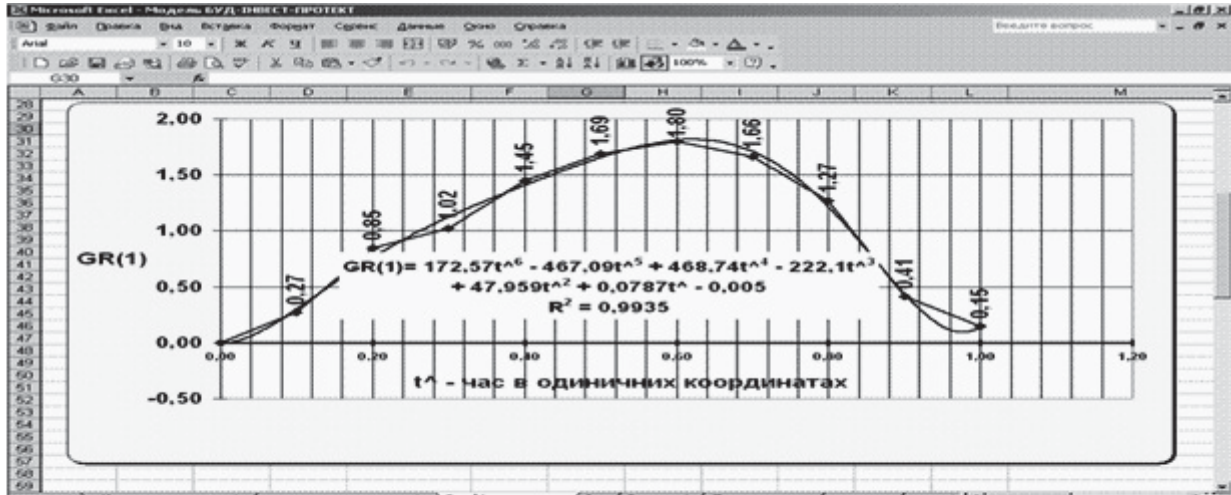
Microsoft Excel - Модель БУД-ІНВЕСТ-ПРОТЕКТ

Файл Правка Вид Вставка Формат Сервис Данные Окно Справка

Введите вопрос

Arial 10

100%

G30

A B C D E F G H I J K L M

GR(1)

2,00

1,50

1,00

0,50

0,00

-0,50

0,27

0,85

1,02

1,45

1,69

1,80

1,66

1,27

0,41

0,15

GR(1)= 172,57t^6 - 467,09t^5 + 468,74t^4 - 222,1t^3 + 47,959t^2 + 0,0787t^ - 0,005

$R^2$ = 0,9935

0,00 0,20 0,40 0,60 0,80 1,00 1,20

t^ - час в одиничних координатах